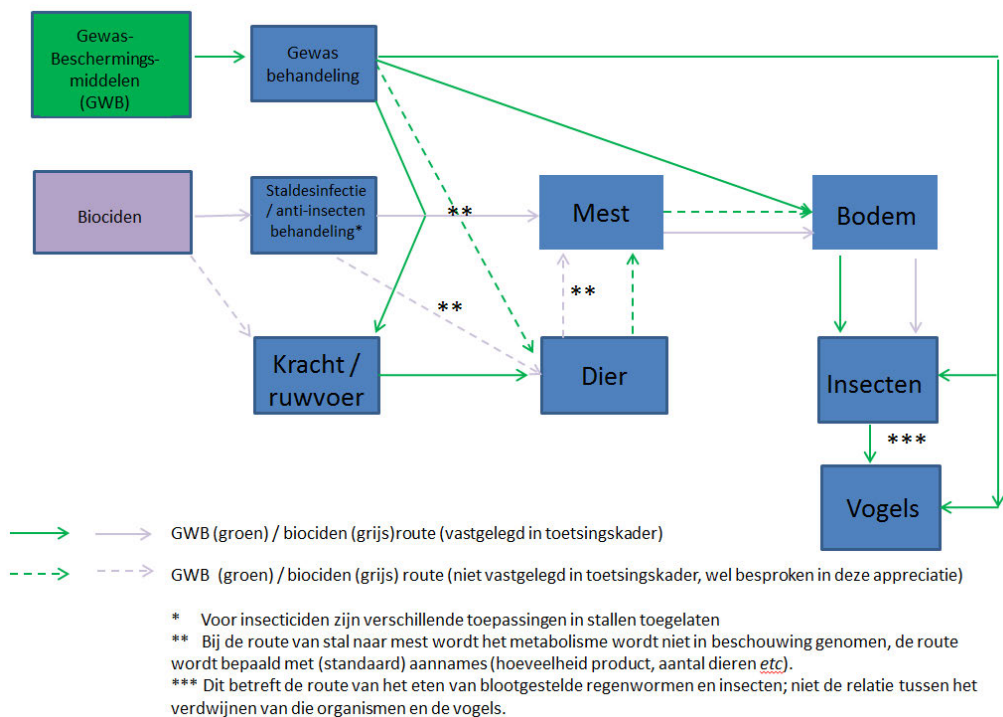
Gewas-Beschermings-middelen (GWB)

Gewas behandeling

Biociden

Staldesinfectie / anti-insecten behandeling*

**

Mest

Bodem

**

**

Kracht / ruwvoer

Dier

Insecten

***

Vogels

GWB (groen) / biociden (grijs)route (vastgelegd in toetsingskader)

GWB (groen) / biociden (grijs) route (niet vastgelegd in toetsingskader, wel besproken in deze appreciatie)

* Voor insecticiden zijn verschillende toepassingen in stallen toegelaten
** Bij de route van stal naar mest wordt het metabolisme wordt niet in beschouwing genomen, de route wordt bepaald met (standaard) aannames (hoeveelheid product, aantal dieren *etc*).
*** Dit betreft de route van het eten van blootgestelde regenwormen en insecten; niet de relatie tussen het verdwijnen van die organismen en de vogels.